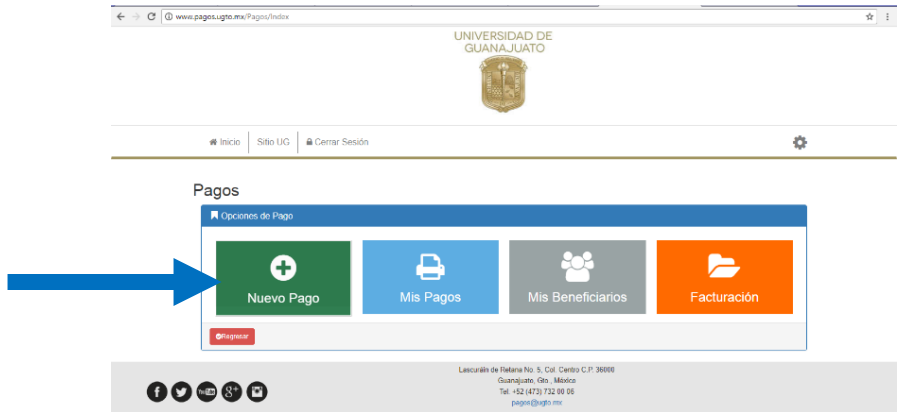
www.pagos.ugto.mx/Pagos/Index

UNIVERSIDAD DE GUANAJUATO

Inicio | Sitio UG | Cerrar Sesión

Pagos

Opciones de Pago

Nuevo Pago

Mis Pagos

Mis Beneficiarios

Facturación

Regresar

Lascuráin de Retana No. 5, Col. Centro C.P. 36000
Guanajuato, Gto., México
Tel. +52 (473) 732 00 06
pagos@ugto.mx